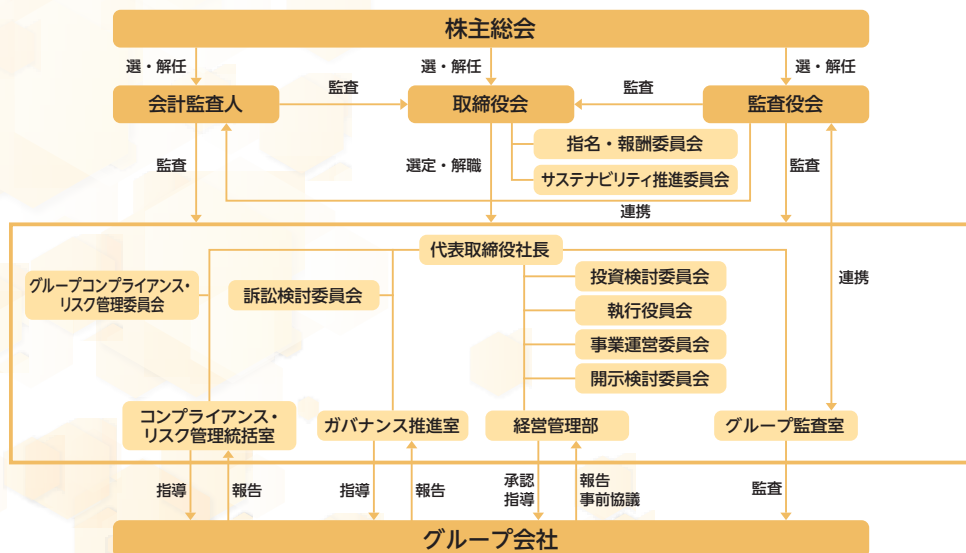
株主総会

選・解任

選・解任

選・解任

会計監査人

監査

取締役会

監査

監査役会

指名・報酬委員会

監査

選定・解職

サステナビリティ推進委員会

監査

連携

代表取締役社長

グループコンプライアンス・リスク管理委員会

訴訟検討委員会

投資検討委員会

連携

執行役員会

事業運営委員会

開示検討委員会

コンプライアンス・リスク管理統括室

ガバナンス推進室

経営管理部

グループ監査室

指導

報告

指導

報告

承認
指導

報告
事前協議

監査

グループ会社